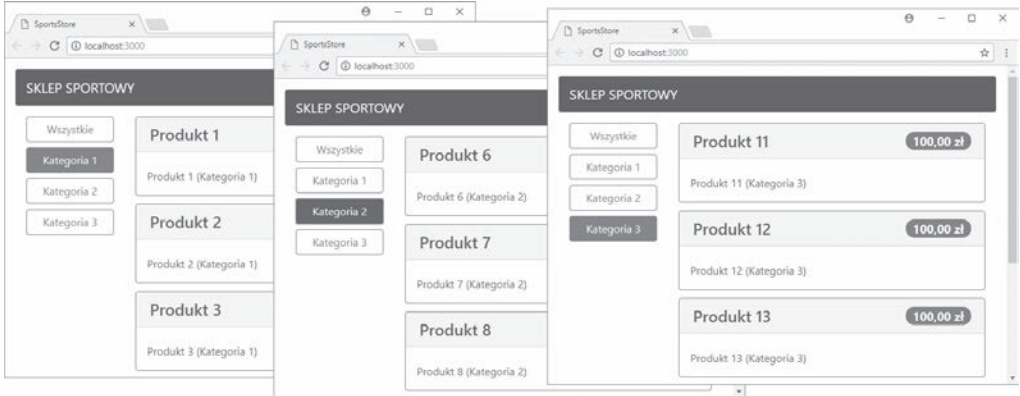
SportsStore
localhost:3000
SKLEP SPORTOWY
Wszystkie
Kategoria 1
Kategoria 2
Kategoria 3
Produkt 1
Produkt 1 (Kategoria 1)
Produkt 2
Produkt 2 (Kategoria 1)
Produkt 3
Produkt 3 (Kategoria 1)

SportsStore
localhost:3000
SKLEP SPORTOWY
Wszystkie
Kategoria 1
Kategoria 2
Kategoria 3
Produkt 6
Produkt 6 (Kategoria 2)
Produkt 7
Produkt 7 (Kategoria 2)
Produkt 8
Produkt 8 (Kategoria 2)

SportsStore
localhost:3000
SKLEP SPORTOWY
Wszystkie
Kategoria 1
Kategoria 2
Kategoria 3
Produkt 11
100,00 zł
Produkt 11 (Kategoria 3)
Produkt 12
100,00 zł
Produkt 12 (Kategoria 3)
Produkt 13
100,00 zł
Produkt 13 (Kategoria 3)